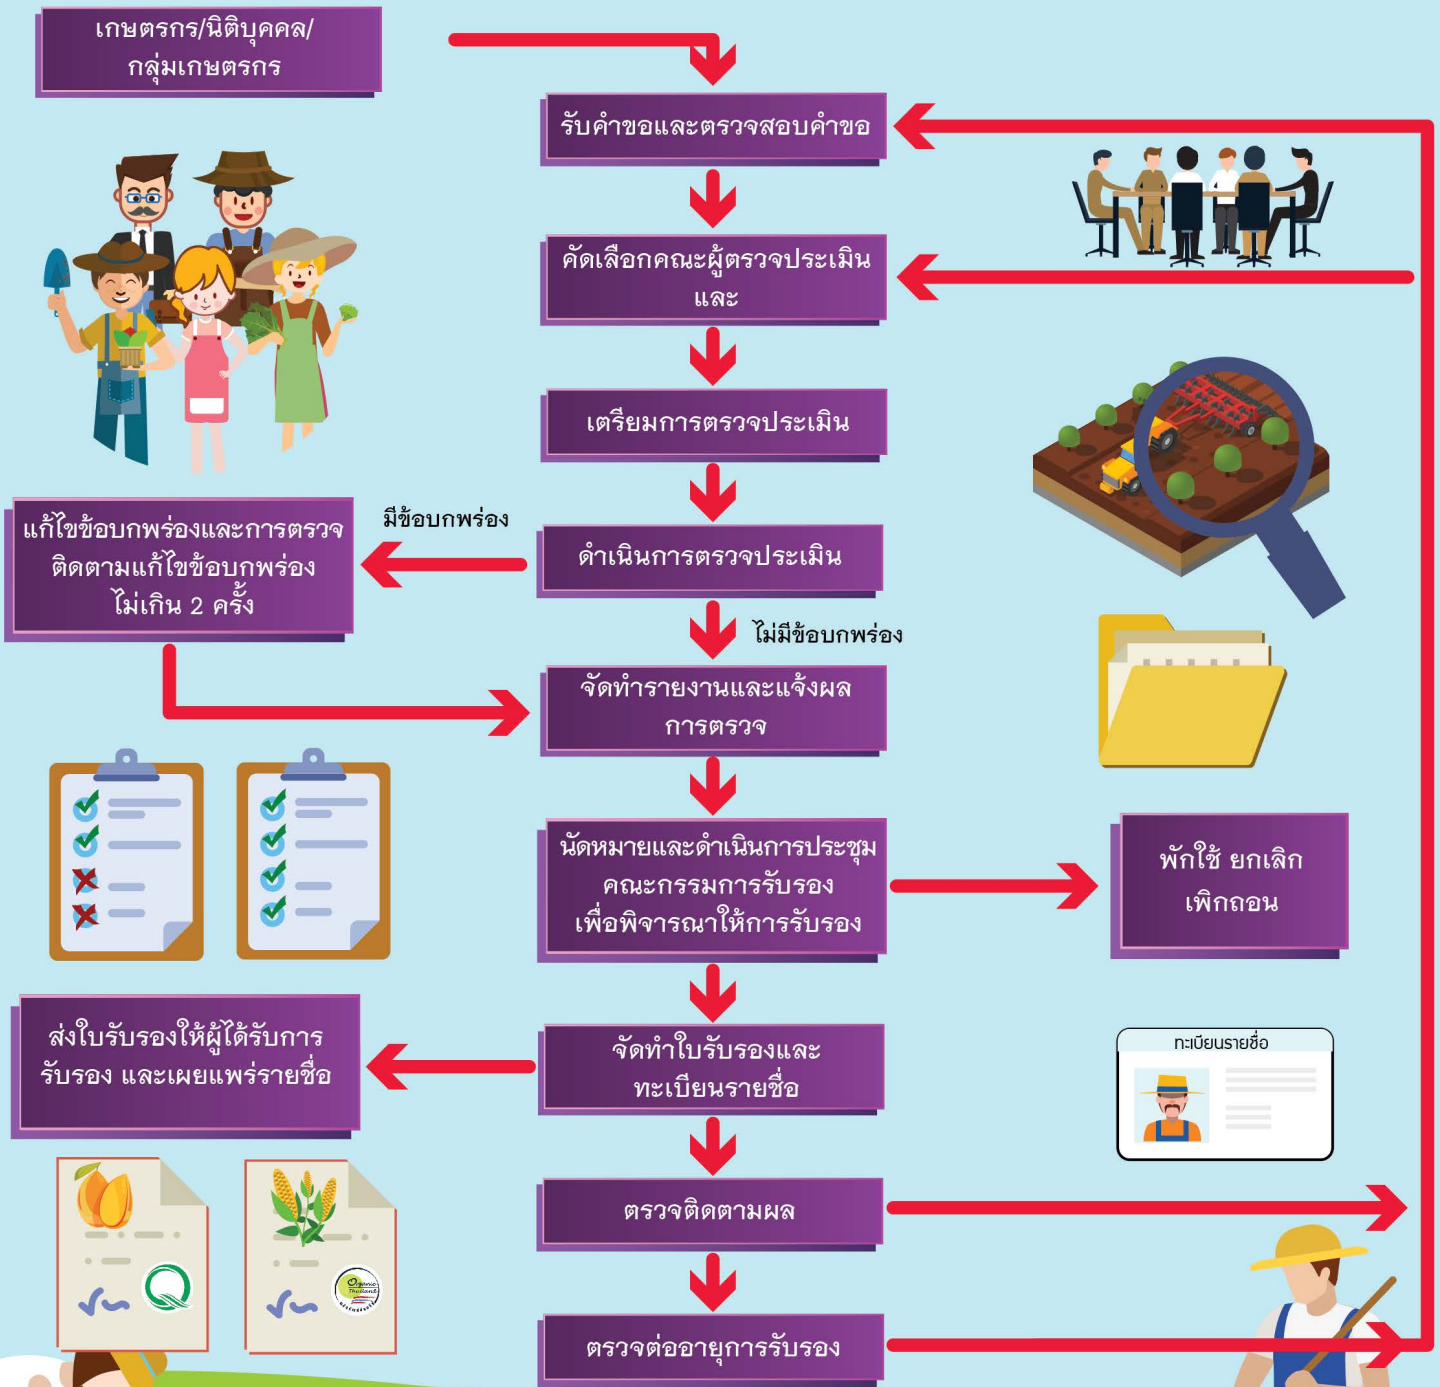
เกษตรกร/นิติบุคคล/
กลุ่มเกษตรกร

รับคำขอและตรวจสอบคำขอ

คัดเลือกคณะผู้ตรวจประเมิน
และ

เตรียมการตรวจประเมิน

แก้ไขข้อบกพร่องและการตรวจ
ติดตามแก้ไขข้อบกพร่อง
ไม่เกิน 2 ครั้ง

มีข้อบกพร่อง

ดำเนินการตรวจประเมิน

ไม่มีข้อบกพร่อง

จัดทำรายงานและแจ้งผล
การตรวจ

นัดหมายและดำเนินการประชุม
คณะกรรมการรับรอง
เพื่อพิจารณาให้การรับรอง

พักใช้ ยกเลิก
เพิกถอน

ส่งใบรับรองให้ผู้ได้รับการ
รับรอง และเผยแพร่รายชื่อ

จัดทำใบรับรองและ
ทะเบียนรายชื่อ

ทะเบียนรายชื่อ

ตรวจติดตามผล

ตรวจต่ออายุการรับรอง